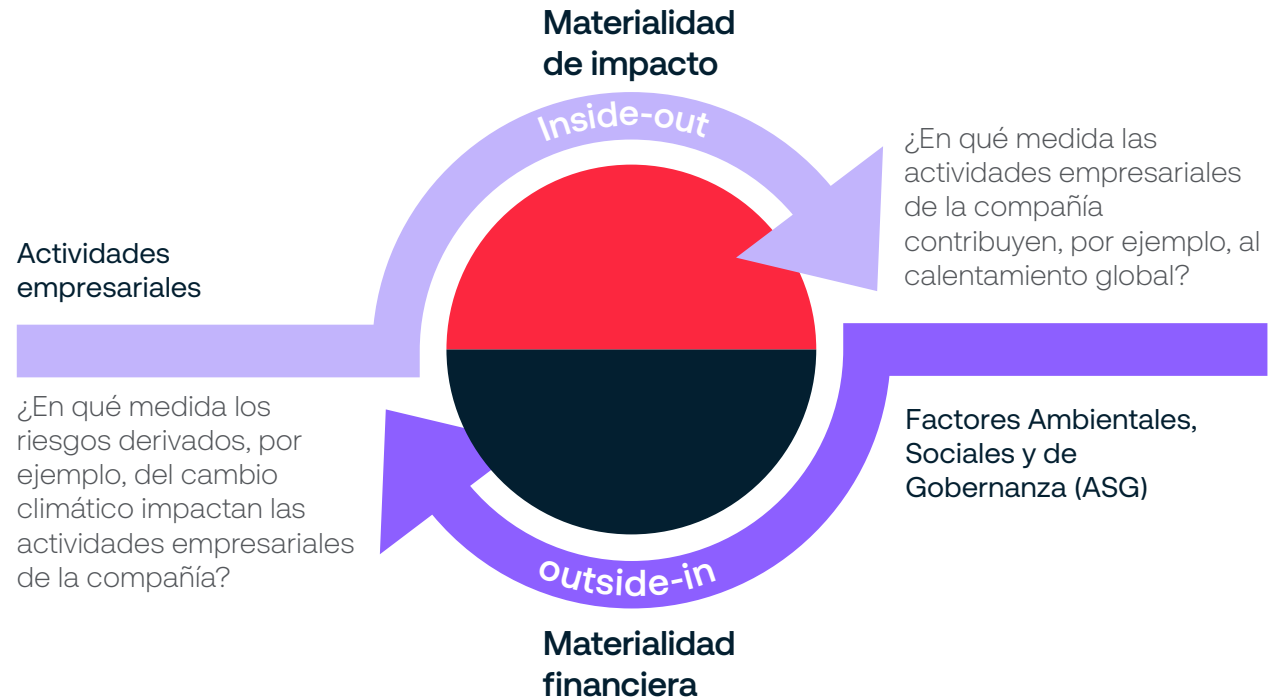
Materialidad de impacto

Inside-out

¿En qué medida las actividades empresariales de la compañía contribuyen, por ejemplo, al calentamiento global?

Actividades empresariales

¿En qué medida los riesgos derivados, por ejemplo, del cambio climático impactan las actividades empresariales de la compañía?

Factores Ambientales, Sociales y de Gobernanza (ASG)

outside-in

Materialidad financiera